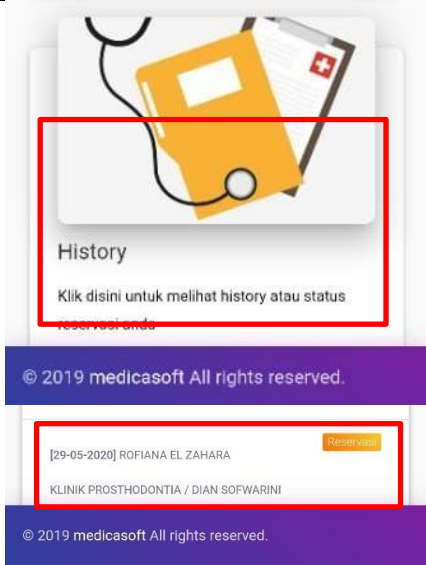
History

Klik disini untuk melihat history atau status reservasi anda

© 2019 medicasoft All rights reserved.

[29-05-2020] ROFIANA EL ZAHARA

Reservasi

KLINIK PROSTHODONTIA / DIAN SOFWARINI

© 2019 medicasoft All rights reserved.